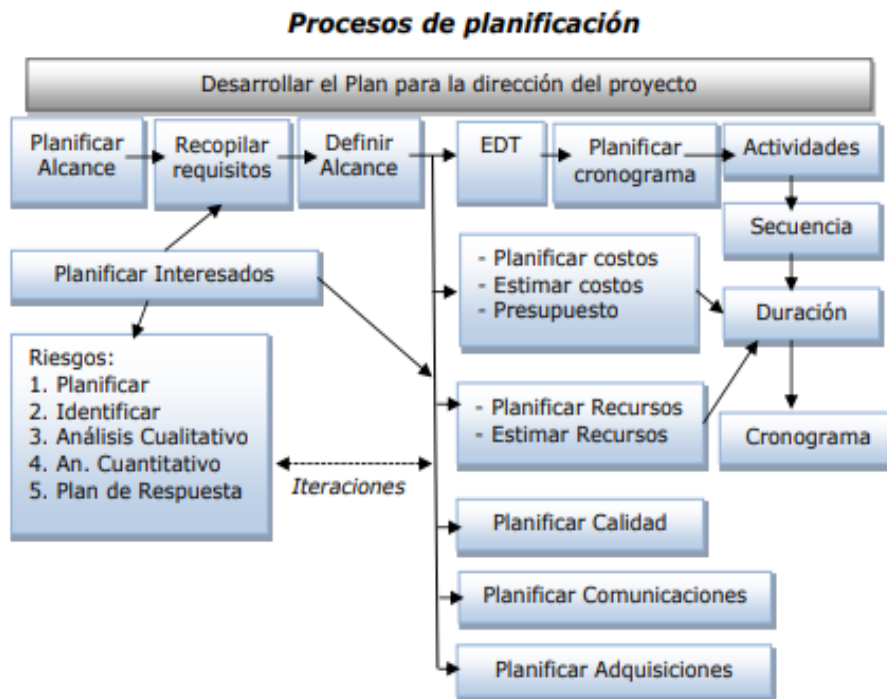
Procesos de planificación

Desarrollar el Plan para la dirección del proyecto

Planificar Alcance

Recopilar requisitos

Definir Alcance

EDT

Planificar cronograma

Actividades

Secuencia

Planificar Interesados

- Planificar costos
- Estimar costos
- Presupuesto

Duración

Riesgos:
1. Planificar
2. Identificar
3. Análisis Cualitativo
4. An. Cuantitativo
5. Plan de Respuesta

- Planificar Recursos
- Estimar Recursos

Cronograma

Iteraciones

Planificar Calidad

Planificar Comunicaciones

Planificar Adquisiciones